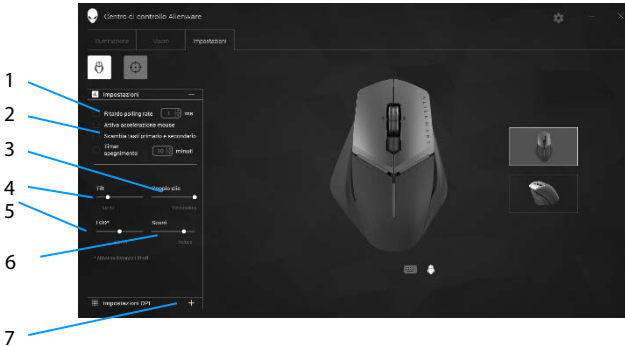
1
2
3
4
5
6
7

Centro di controllo Alienware

Illuminazione
Macro
Impostazioni

Impostazioni

Ritardo polling rate [1] ms
Attiva accelerazione mouse
Scambia tasti primario e secondario
Timer spegnimento [10] minuti

Tilt
Doppio clic
Lento
Velocissimo
LOD*
Scorri
Veloce

* Abbassa il livello LED off

Impostazioni DPI +